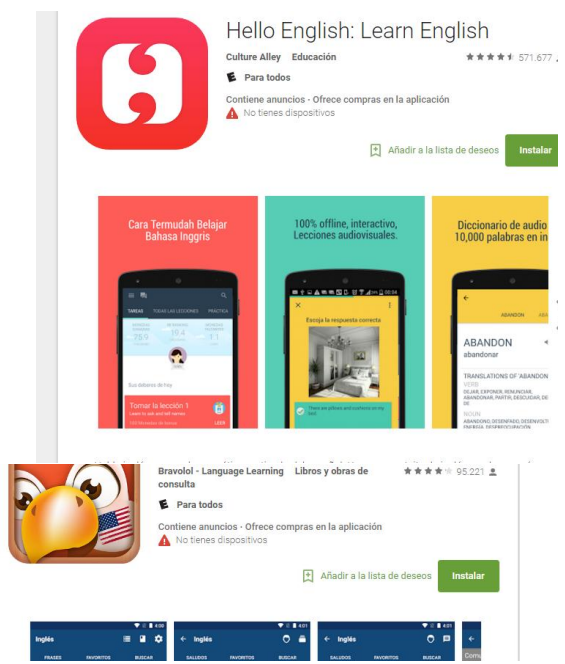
Hello English: Learn English

Culture Alley Educación

571.677

E Para todos

Contiene anuncios · Ofrece compras en la aplicación

No tienes dispositivos

Añadir a la lista de deseos

Instalar

Cara Termudah Belajar Bahasa Inggris

100% offline, interactivo, Lecciones audiovisuales.

Diccionario de audio 10,000 palabras en in

TAREAS TODAS LAS LECCIONES PRÁCTICA

78.9

10.4

1.1

Sus deberes de hoy

Tomar la lección 1

Learn to ask and tell names

LEER

Escoja la respuesta correcta

There are pillows and cushions on my bed.

ABANDON

ABANDON

abandonar

TRANSLATIONS OF 'ABANDON'

VERB

DEJAR, EXPONER, RENUNCIAR, ABANDONAR, PARTIR, DESCUIDAR, DE

NOUN

ABANDONO, DESENFADO, DESENVOLTU ENERGÍA, DESPREOCUPACIÓN

Bravolol - Language Learning Libros y obras de consulta

95.221

E Para todos

Contiene anuncios · Ofrece compras en la aplicación

No tienes dispositivos

Añadir a la lista de deseos

Instalar

Inglés

4:00

FRASES FAVORITOS BUSCAR

Inglés

4:01

SALUDOS FAVORITOS BUSCAR

Inglés

4:01

SALUDOS FAVORITOS BUSCAR